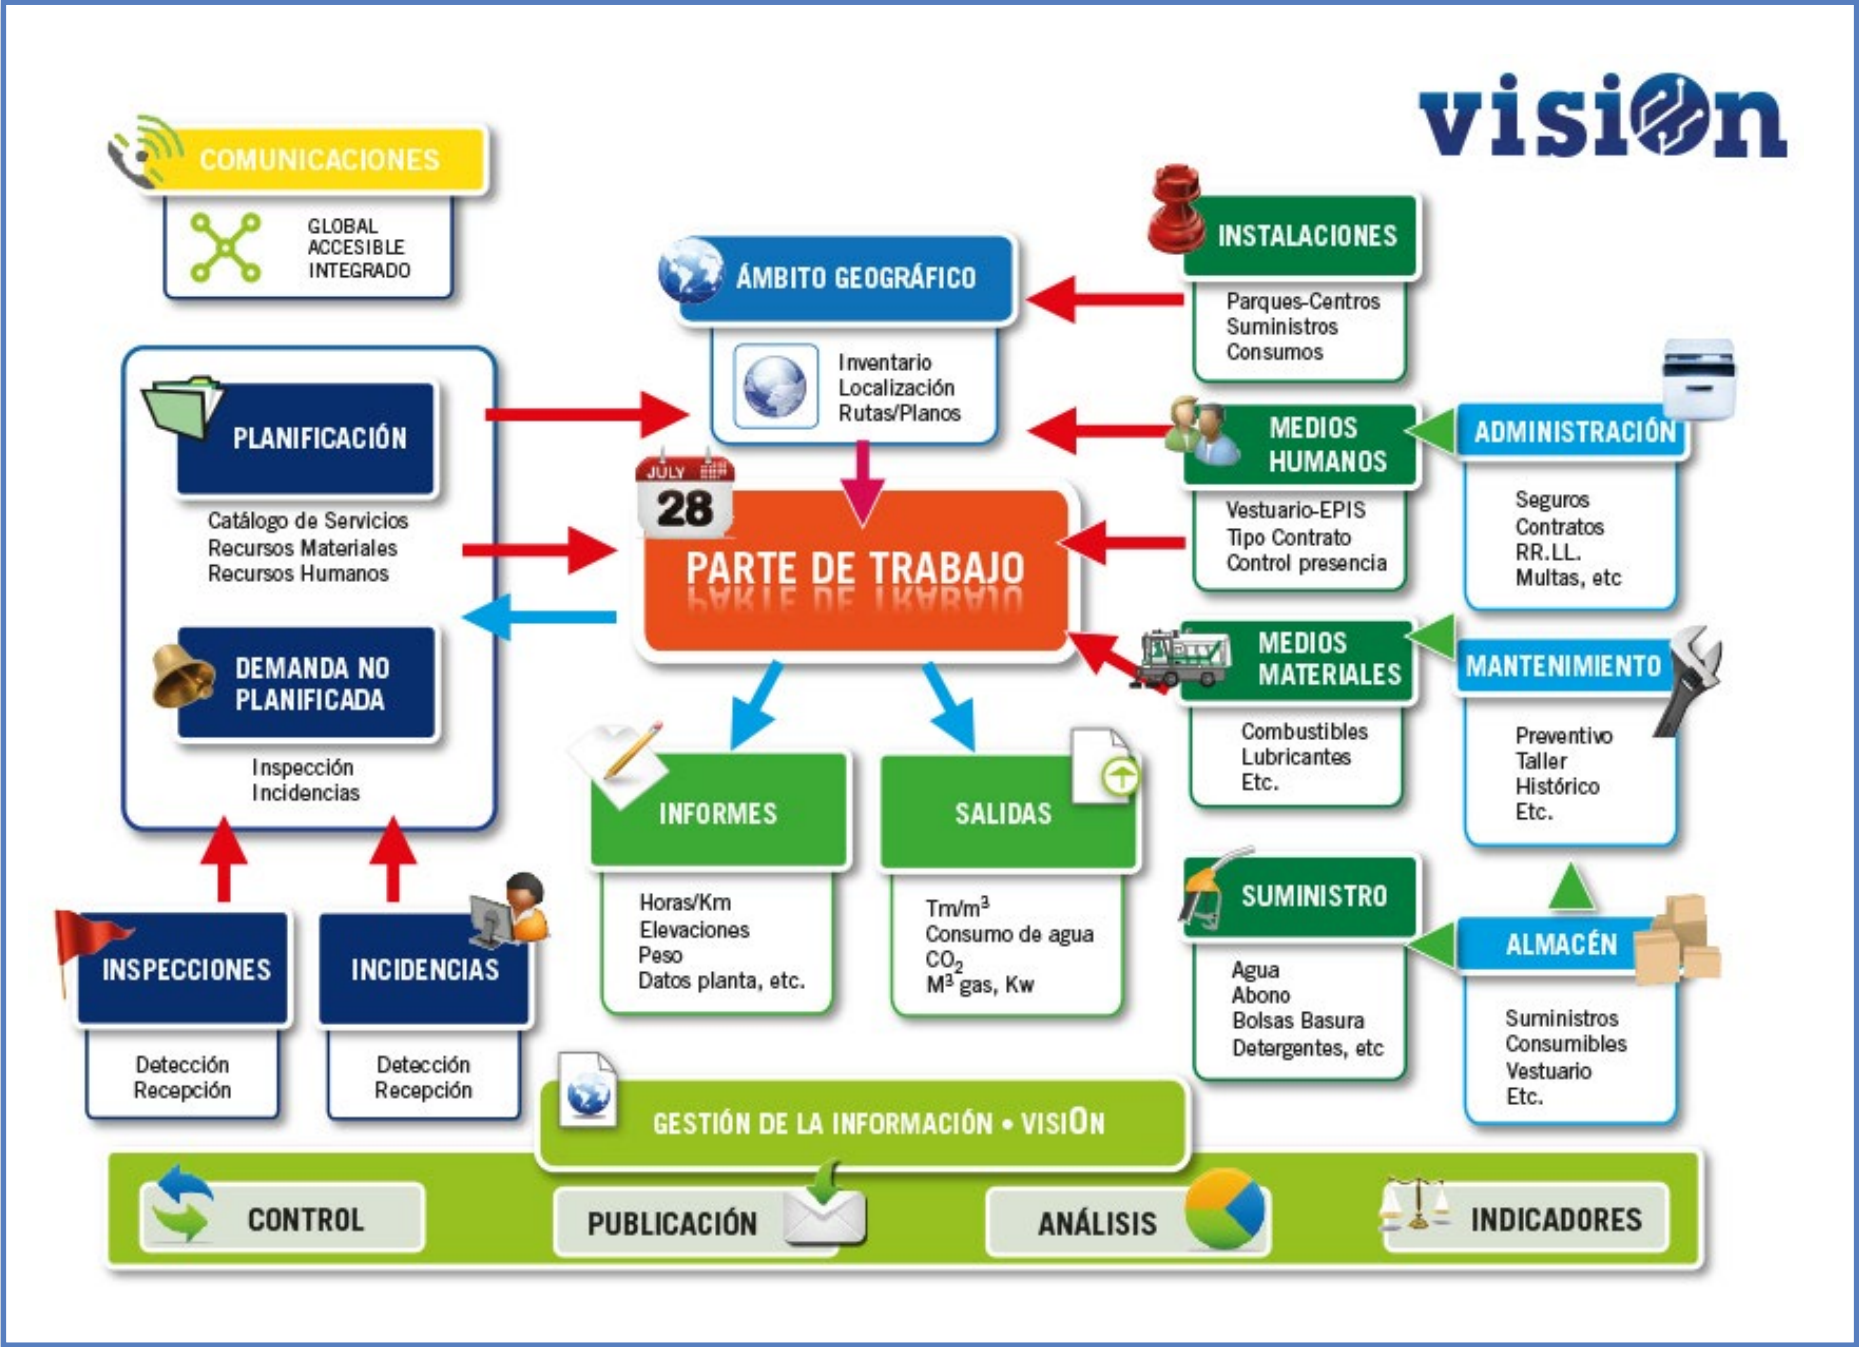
visiOn

COMUNICACIONES
GLOBAL
ACCESIBLE
INTEGRADO

ÁMBITO GEOGRÁFICO
Inventario
Localización
Rutas/Planos

INSTALACIONES
Parques-Centros
Suministros
Consumos

PLANIFICACIÓN
Catálogo de Servicios
Recursos Materiales
Recursos Humanos

DEMANDA NO PLANIFICADA
Inspección
Incidencias

JULY
28
PARTE DE TRABAJO

MEDIOS HUMANOS
Vestuario-EPIS
Tipo Contrato
Control presencia

ADMINISTRACIÓN
Seguros
Contratos
RR.LL.
Multas, etc

MEDIOS MATERIALES
Combustibles
Lubricantes
Etc.

MANTENIMIENTO
Preventivo
Taller
Histórico
Etc.

INFORMES
Horas/Km
Elevaciones
Peso
Datos planta, etc.

SALIDAS
Tm/m$^3$
Consumo de agua
$CO_2$
M$^3$ gas, Kw

SUMINISTRO
Agua
Abono
Bolsas Basura
Detergentes, etc

ALMACÉN
Suministros
Consumibles
Vestuario
Etc.

INSPECCIONES
Detección
Recepción

INCIDENCIAS
Detección
Recepción

GESTIÓN DE LA INFORMACIÓN • VISIOn

CONTROL
PUBLICACIÓN
ANÁLISIS
INDICADORES